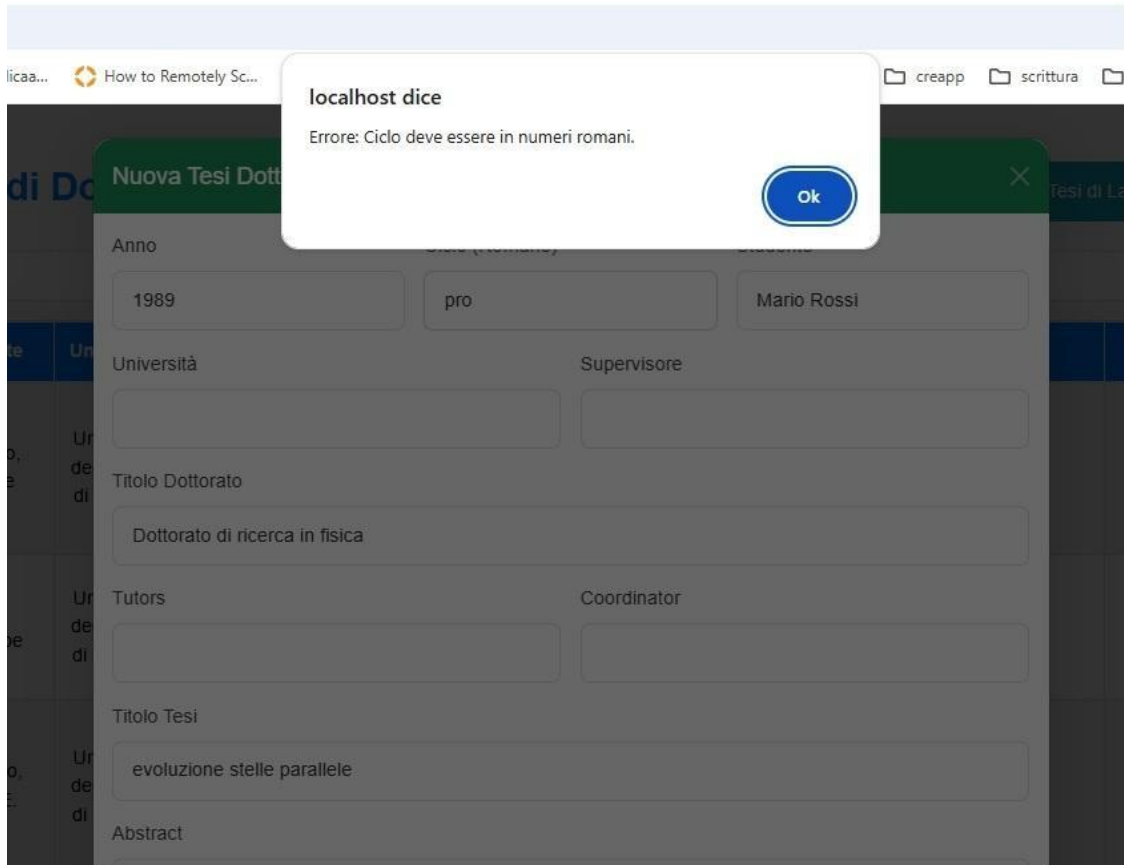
licaa... How to Remotely Sc... creapp scrittura

localhost dice

Errore: Ciclo deve essere in numeri romani.

Ok

di Do

Nuova Tesi Dott

Tesi di La

Anno

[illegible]

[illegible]

1989

pro

Mario Rossi

te

Un

Università

Supervisore

Ur de di

Titolo Dottorato

Dottorato di ricerca in fisica

Ur de di

Tutors

Coordinator

Titolo Tesi

Ur de di

evoluzione stelle parallele

Abstract